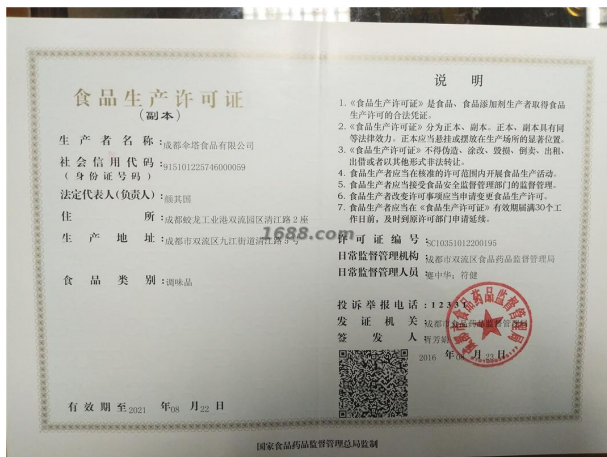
食品生产许可证
（副本）

生产者名称：成都伞塔食品有限公司
社会信用代码（身份证号码）：915101225746000059
法定代表人（负责人）：顾其国
住所：成都蛟龙工业港双流园区清江路2座
生产地址：成都市双流区九江街道清江路5号
食品类别：调味品

有效期至 2021 年 08 月 22 日

1688.com

说明

1.《食品生产许可证》是食品、食品添加剂生产者取得食品生产许可的合法凭证。
2.《食品生产许可证》分为正本、副本。正本、副本具有同等法律效力。正本应当悬挂或摆放在生产场所的显著位置。
3.《食品生产许可证》不得伪造、涂改、倒卖、出租、出借或者以其他形式非法转让。
4.食品生产者应当在核准的许可范围内开展食品生产活动。
5.食品生产者应当接受食品安全监督管理部门的监督管理。
6.食品生产者改变许可事项应当申请变更食品生产许可。
7.食品生产者应当在《食品生产许可证》有效期届满30个工作日前，及时向原许可部门申请延续。

许可证编号：SC10351012200195
日常监督管理机构：成都市双流区食品药品监督管理局
日常监督管理人员：秦中华，符健

投诉举报电话：12331
发证机关：成都市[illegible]
签发人：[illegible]

2016 年 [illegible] 月 23 日

国家食品药品监督管理总局监制